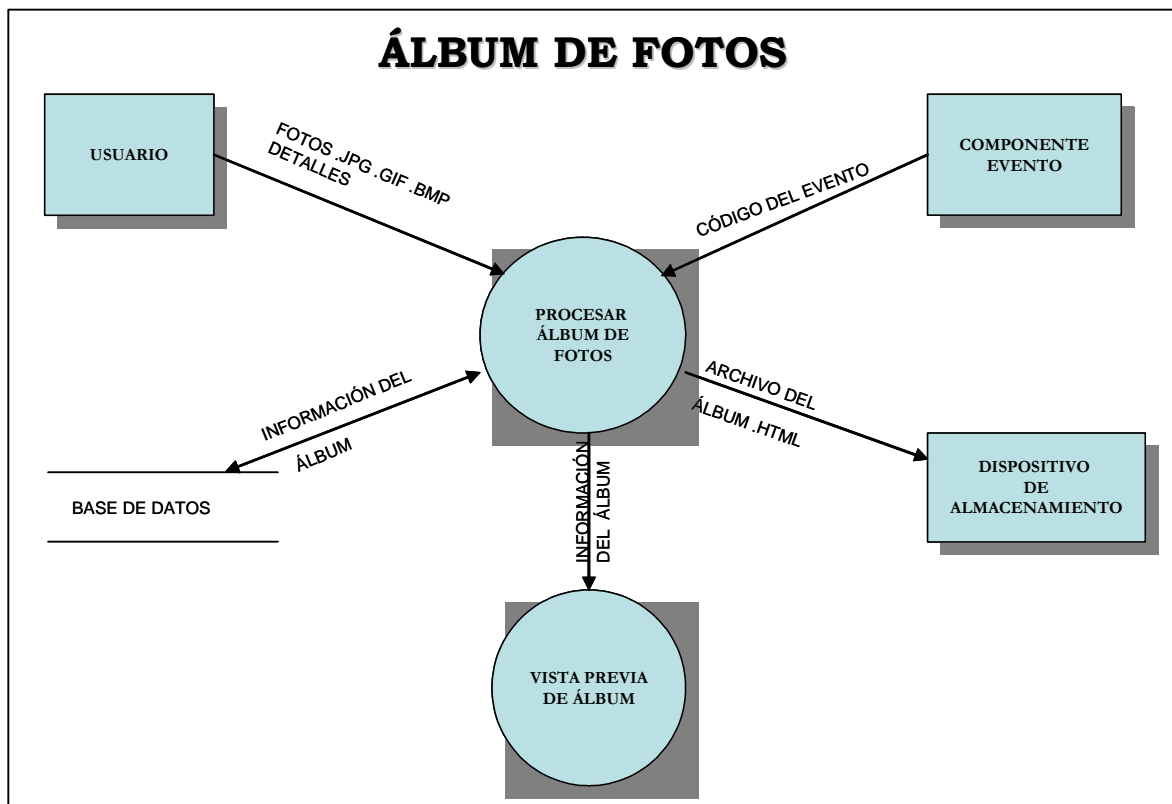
ÁLBUM DE FOTOS

USUARIO

FOTOS .JPG .GIF .BMP DETALLES

COMPONENTE EVENTO

CÓDIGO DEL EVENTO

PROCESAR ÁLBUM DE FOTOS

INFORMACIÓN DEL ÁLBUM

ARCHIVO DEL ÁLBUM .HTML

BASE DE DATOS

INFORMACIÓN DEL ÁLBUM

DISPOSITIVO DE ALMACENAMIENTO

VISTA PREVIA DE ÁLBUM